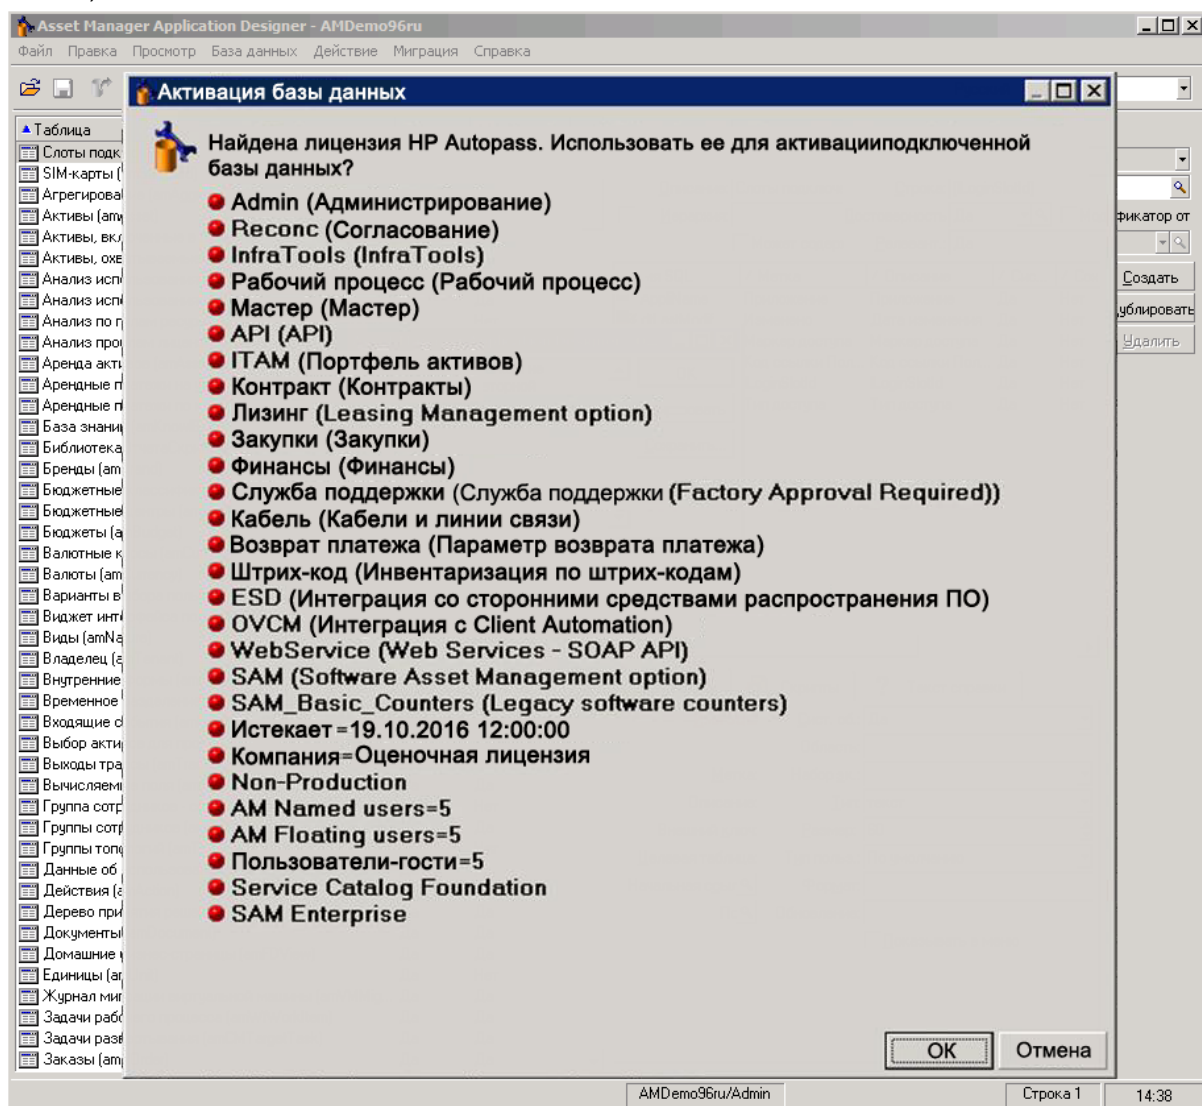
Asset Manager Application Designer - AMDemo96ru

Файл Правка Просмотр База данных Действие Миграция Справка

Активация базы данных

Найдена лицензия HP Autopass. Использовать ее для активацииподключенной базы данных?

Admin (Администрирование)
Reconc (Согласование)
InfraTools (InfraTools)
Рабочий процесс (Рабочий процесс)
Мастер (Мастер)
API (API)
ITAM (Портфель активов)
Контракт (Контракты)
Лизинг (Leasing Management option)
Закупки (Закупки)
Финансы (Финансы)
Служба поддержки (Служба поддержки (Factory Approval Required))
Кабель (Кабели и линии связи)
Возврат платежа (Параметр возврата платежа)
Штрих-код (Инвентаризация по штрих-кодам)
ESD (Интеграция со сторонними средствами распространения ПО)
OVCM (Интеграция с Client Automation)
WebService (Web Services - SOAP API)
SAM (Software Asset Management option)
SAM_Basic_Counters (Legacy software counters)
Истекает=19.10.2016 12:00:00
Компания=Оценочная лицензия
Non-Production
AM Named users=5
AM Floating users=5
Пользователи-гости=5
Service Catalog Foundation
SAM Enterprise

OK
Отмена

Таблица
Слоты подк
SIM-карты (
Агрегирова
Активы (am
Активы, вк
Активы, охе
Анализ исп
Анализ исп
Анализ по г
Анализ про
Аренда акт
Арендные п
Арендные п
База знани
Библиотека
Бренды (am
Бюджетные
Бюджетные
Бюджеты (а
Валютные к
Валюты (am
Варианты в
Виджет инт
Виды (amNa
Владелец (а
Внутренние
Временное
Входящие с
Выбор акти
Выходы тра
Вычисляем
Группа сотр
Группы сотр
Группы топ
Данные об
Действия (а
Дерево при
Документы
Домашние
Единицы (а
Журнал ми
Задачи раб
Задачи раз
Заказы (am

фикатор от
Создать
ублировать
Удалить

AMDemo96ru/Admin
Строка 1
14:38